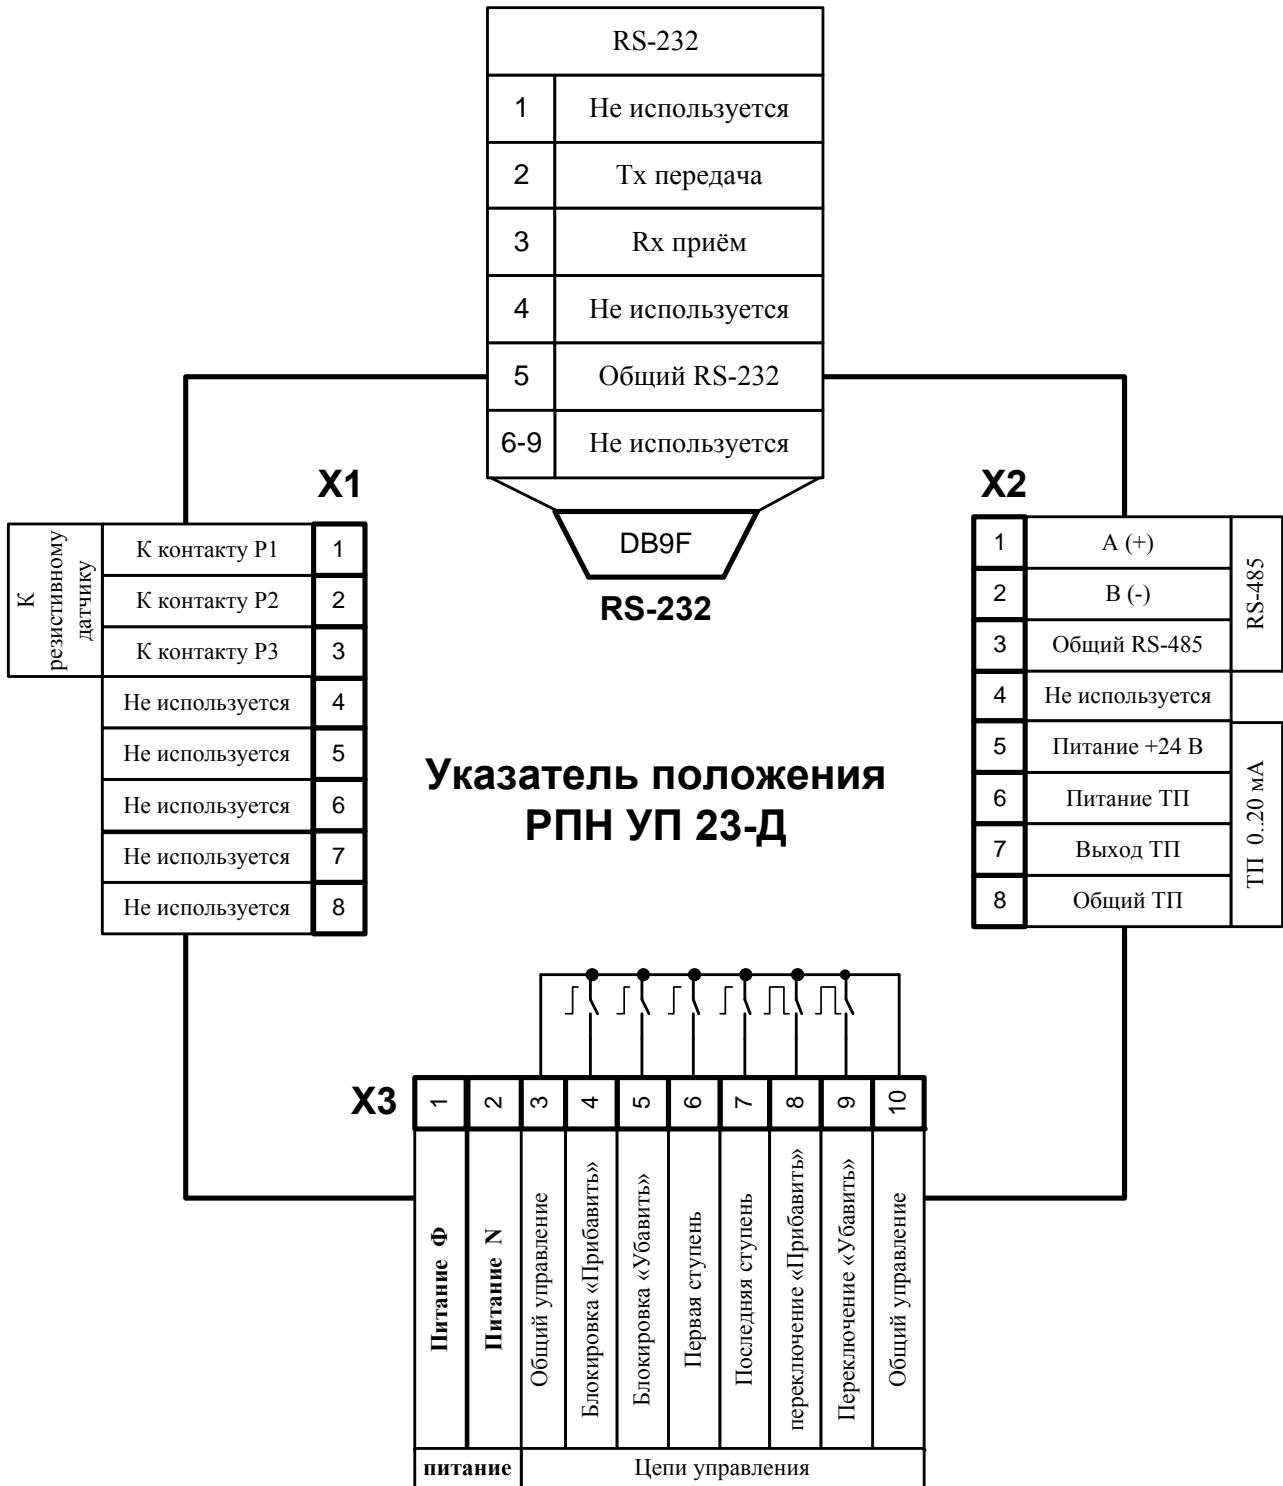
| RS-232 | |
|---|---|
| 1 | Не используется |
| 2 | Tx передача |
| 3 | Rx приём |
| 4 | Не используется |
| 5 | Общий RS-232 |
| 6-9 | Не используется |

DB9F

RS-232

X1

| К резистивному датчику | К контакту Р1 | 1 |
|---|---|---|
| | К контакту Р2 | 2 |
| | К контакту Р3 | 3 |
| | Не используется | 4 |
| | Не используется | 5 |
| | Не используется | 6 |
| | Не используется | 7 |
| | Не используется | 8 |

X2

| 1 | A (+) | RS-485 |
|---|---|---|
| 2 | B (-) | |
| 3 | Общий RS-485 | |
| 4 | Не используется | |
| 5 | Питание +24 В | ТП 0..20 мА |
| 6 | Питание ТП | |
| 7 | Выход ТП | |
| 8 | Общий ТП | |

Указатель положения РПН УП 23-Д

X3

| 1 | 2 | 3 | 4 | 5 | 6 | 7 | 8 | 9 | 10 |
|---|---|---|---|---|---|---|---|---|---|
| Питание Ф | Питание N | Общий управление | Блокировка «Прибавить» | Блокировка «Убавить» | Первая ступень | Последняя ступень | переключение «Прибавить» | Переключение «Убавить» | Общий управление |
| питание | | Цепи управления | | | | | | | |